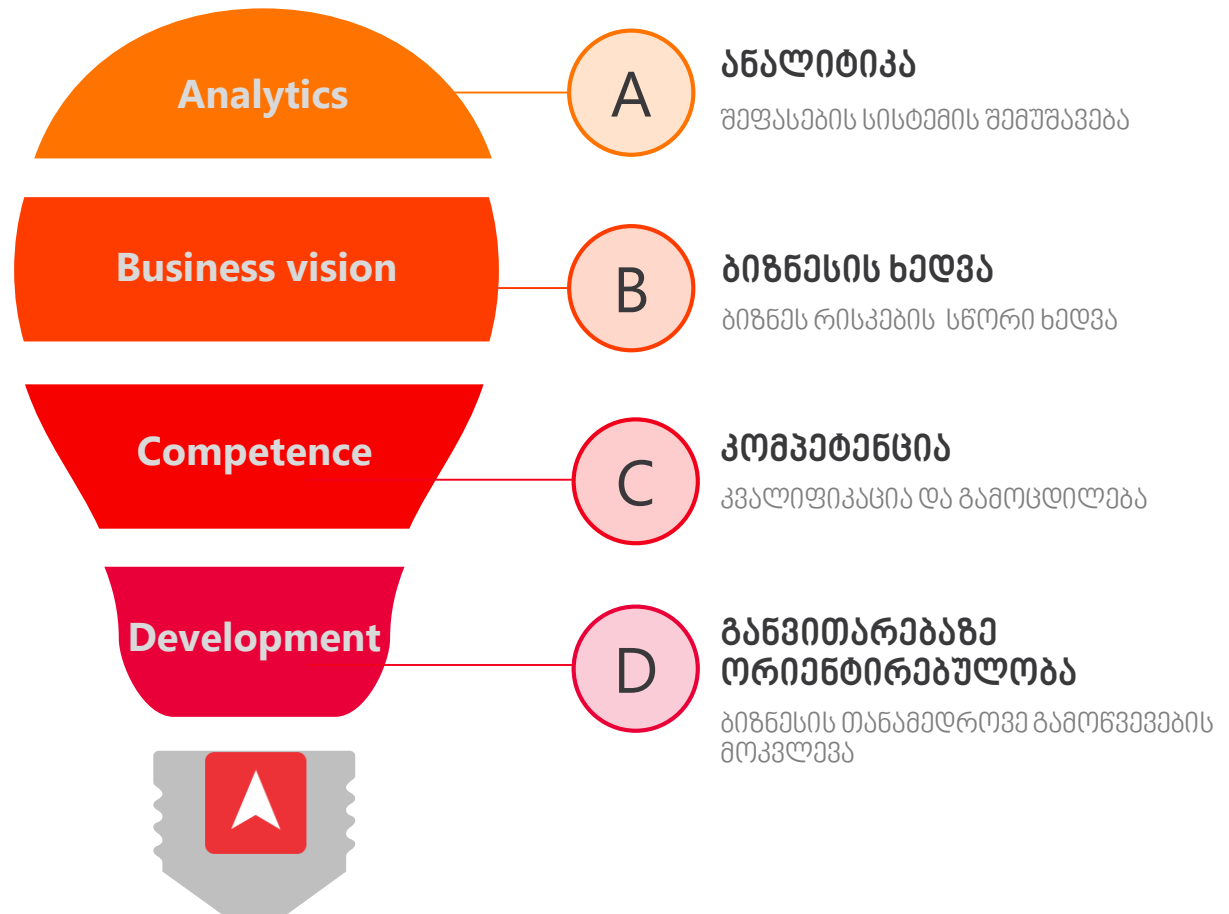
Analytics

Business vision

Competence

Development

A

ანალიტიკა

შეფასების სისტემის შემუშავება

B

ბიზნესის ხედვა

ბიზნეს რისკების სწორი ხედვა

C

კომპეტენცია

კვალიფიკაცია და გამოცდილება

D

განვითარებაზე ორიენტირებულობა

ბიზნესის თანამედროვე გამოწვევების მოკვლევა